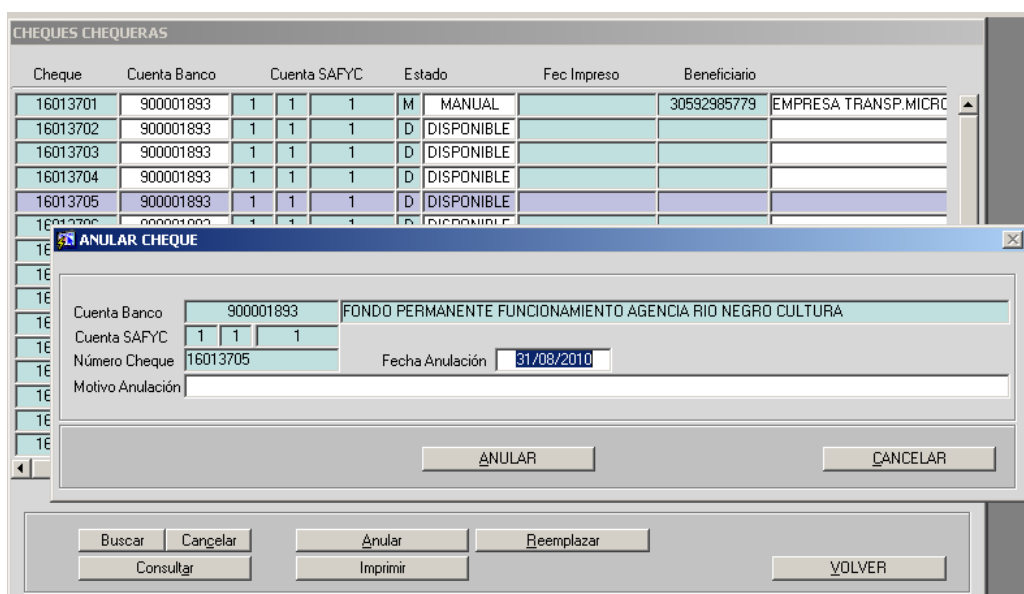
CHEQUES CHEQUERAS

| Cheque | Cuenta Banco | Cuenta SAFYC | | | Estado | | Fec Impreso | Beneficiario | |
|---|---|---|---|---|---|---|---|---|---|
| 16013701 | 900001893 | 1 | 1 | 1 | M | MANUAL | | 30592985779 | EMPRESA TRANSP.MICRO |
| 16013702 | 900001893 | 1 | 1 | 1 | D | DISPONIBLE | | | |
| 16013703 | 900001893 | 1 | 1 | 1 | D | DISPONIBLE | | | |
| 16013704 | 900001893 | 1 | 1 | 1 | D | DISPONIBLE | | | |
| 16013705 | 900001893 | 1 | 1 | 1 | D | DISPONIBLE | | | |
| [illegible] | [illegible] | 1 | 1 | 1 | D | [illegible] | | | |

ANULAR CHEQUE

Cuenta Banco 900001893 FONDO PERMANENTE FUNCIONAMIENTO AGENCIA RIO NEGRO CULTURA
Cuenta SAFYC 1 1 1
Número Cheque 16013705 Fecha Anulación 31/08/2010
Motivo Anulación

ANULAR CANCELAR

Buscar Cancelar Anular Reemplazar
Consultar Imprimir VOLVER